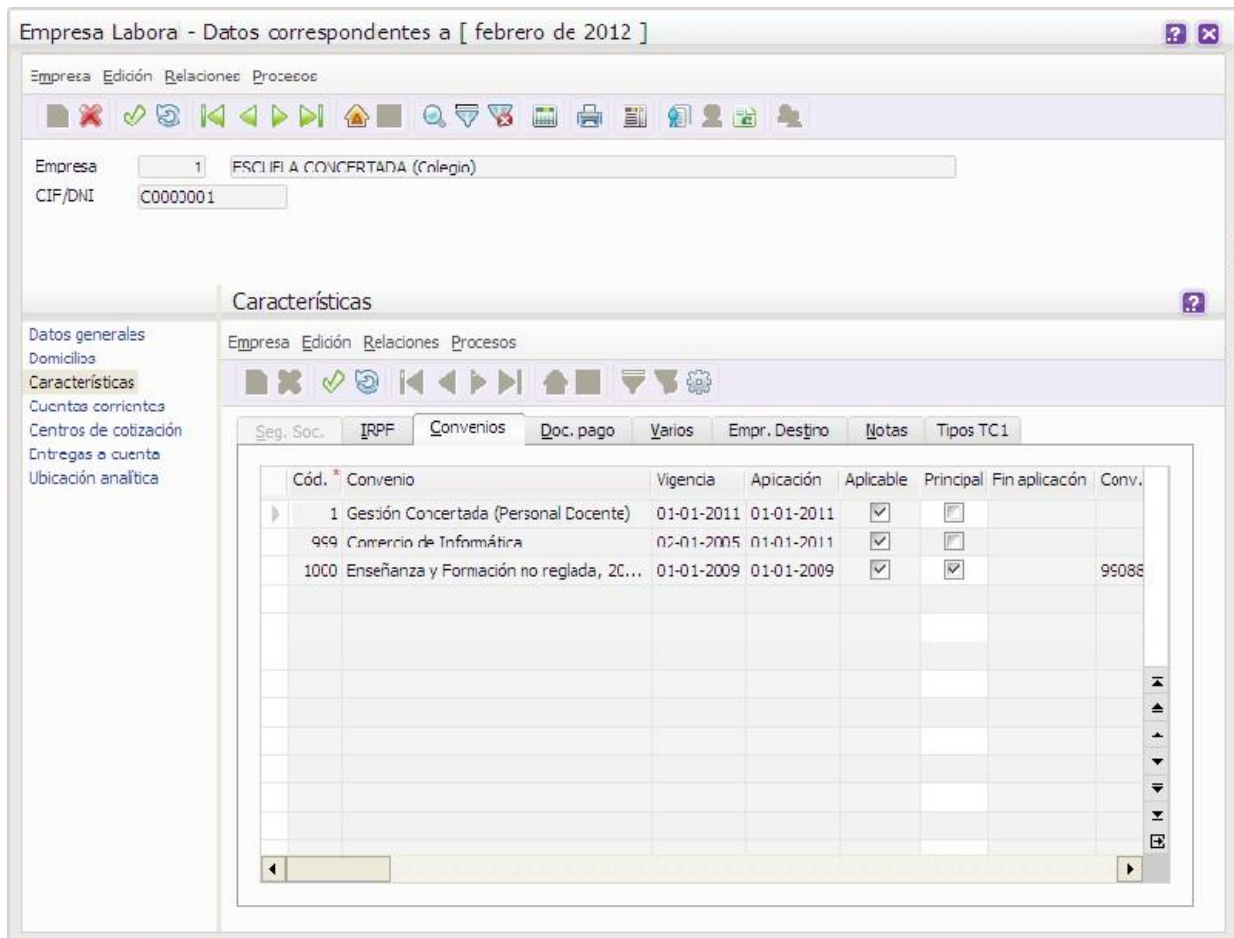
Empresa Labora - Datos correspondentes a [ febrero de 2012 ]

Empresa Edición Relaciones Procesos

Empresa 1 ESCUELA CONCERTADA (Colegio)
CIF/DNI C0000001

Características

Datos generales
Domicilios
Características
Cuentas corrientes
Centros de cotización
Entregas a cuenta
Ubicación analítica

Empresa Edición Relaciones Procesos

Seg. Soc. IRPF Convenios Doc. pago Varios Empr. Destino Notas Tipos TC1

| Cód. * | Convenio | Vigencia | Apicación | Aplicable | Principal | Fin aplicacón | Conv. |
|---|---|---|---|---|---|---|---|
| 1 | Gestión Concertada (Personal Docente) | 01-01-2011 | 01-01-2011 | ☑ | ☐ | | |
| 999 | Comercio de Informática | 02-01-2005 | 01-01-2011 | ☑ | ☐ | | |
| 1000 | Enseñanza y Formación no reglada, 20... | 01-01-2009 | 01-01-2009 | ☑ | ☑ | | 99088 |